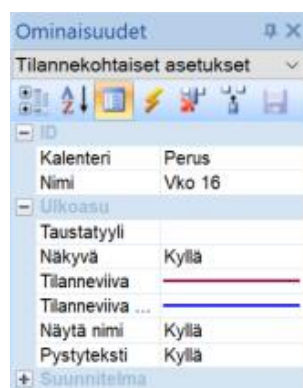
Ominaisuudet

Tilannekohtaiset asetukset

ID

| Kalenteri | Perus |
|---|---|
| Nimi | Vko 16 |

Ulkoasu

| Taustatyyli | |
|---|---|
| Näkyvä | Kyllä |
| Tilanneviiva | |
| Tilanneviiva ... | |
| Näytä nimi | Kyllä |
| Pystyteksti | Kyllä |

Suunnitelma